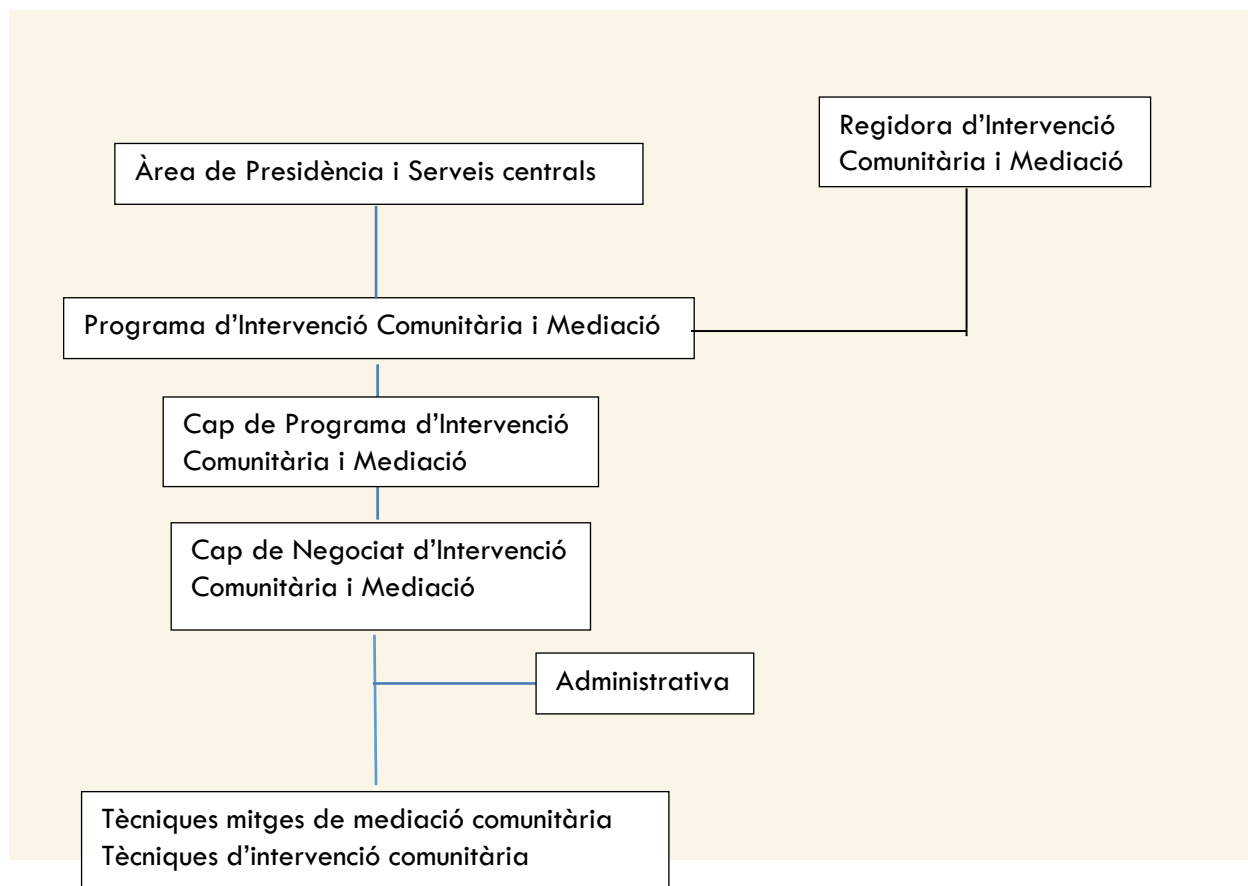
Regidora d'Intervenció Comunitària i Mediació

Àrea de Presidència i Serveis centrals

Programa d'Intervenció Comunitària i Mediació

Cap de Programa d'Intervenció Comunitària i Mediació

Cap de Negociat d'Intervenció Comunitària i Mediació

Administrativa

Tècniques mitges de mediació comunitària
Tècniques d'intervenció comunitària